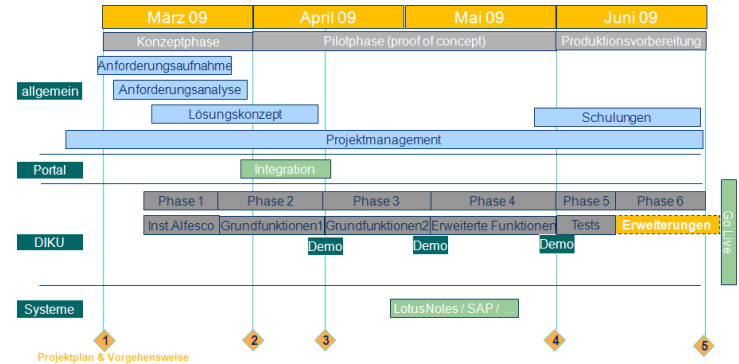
März 09

April 09

Mai 09

Juni 09

Konzeptphase

Pilotphase (proof of concept)

Produktionsvorbereitung

allgemein

Anforderungsaufnahme

Anforderungsanalyse

Lösungskonzept

Schulungen

Projektmanagement

Portal

Integration

DIKU

Phase 1

Phase 2

Phase 3

Phase 4

Phase 5

Phase 6

Inst Alfesco

Grundfunktionen1

Grundfunktionen2

Erweiterte Funktionen

Tests

Erweiterungen

Go Live

Demo

Demo

Demo

Systeme

LotusNotes / SAP / ...

1

Projektplan & Vorgehensweise

2

3

4

5